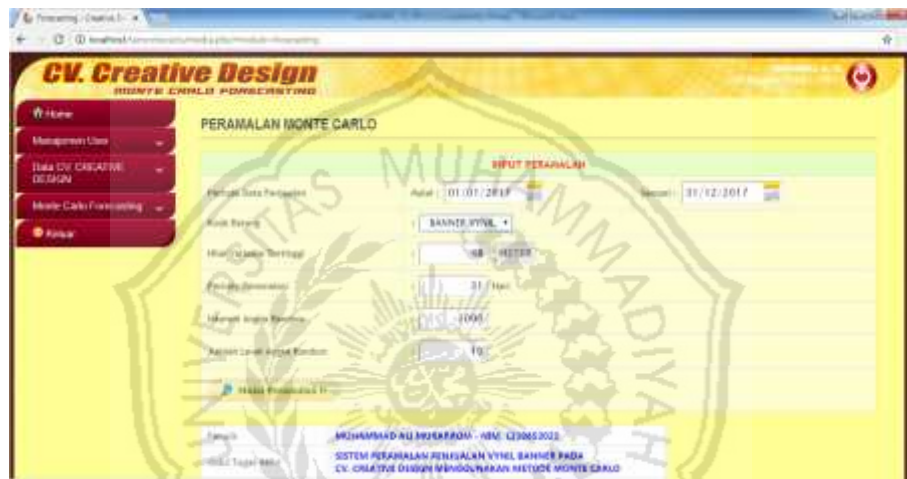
CV. Creative Design
MONTE CARLO FORECASTING

Home
Manajemen User
Data CV. CREATIVE DESIGN
Monte Carlo Forecasting
Keluar

PERAMALAN MONTE CARLO

INPUT PERAMALAN

Periode Data Penjualan : Awal : 01/01/2017 Sampai : 31/12/2017
Kode Barang : BANNER VYNIL
Nilai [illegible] Tertinggi : 68 METER
Periode Peramalan : 31 Hari
Jumlah Angka Random : 1000
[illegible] Angka Random : 10

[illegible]

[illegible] : MUHAMMAD ALI MUBAROK - NIM: L200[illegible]
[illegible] : SISTEM PERAMALAN PENJUALAN VYNIL BANNER PADA CV. CREATIVE DESIGN MENGGUNAKAN METODE MONTE CARLO

UNIVERSITAS MUHAMMADIYAH